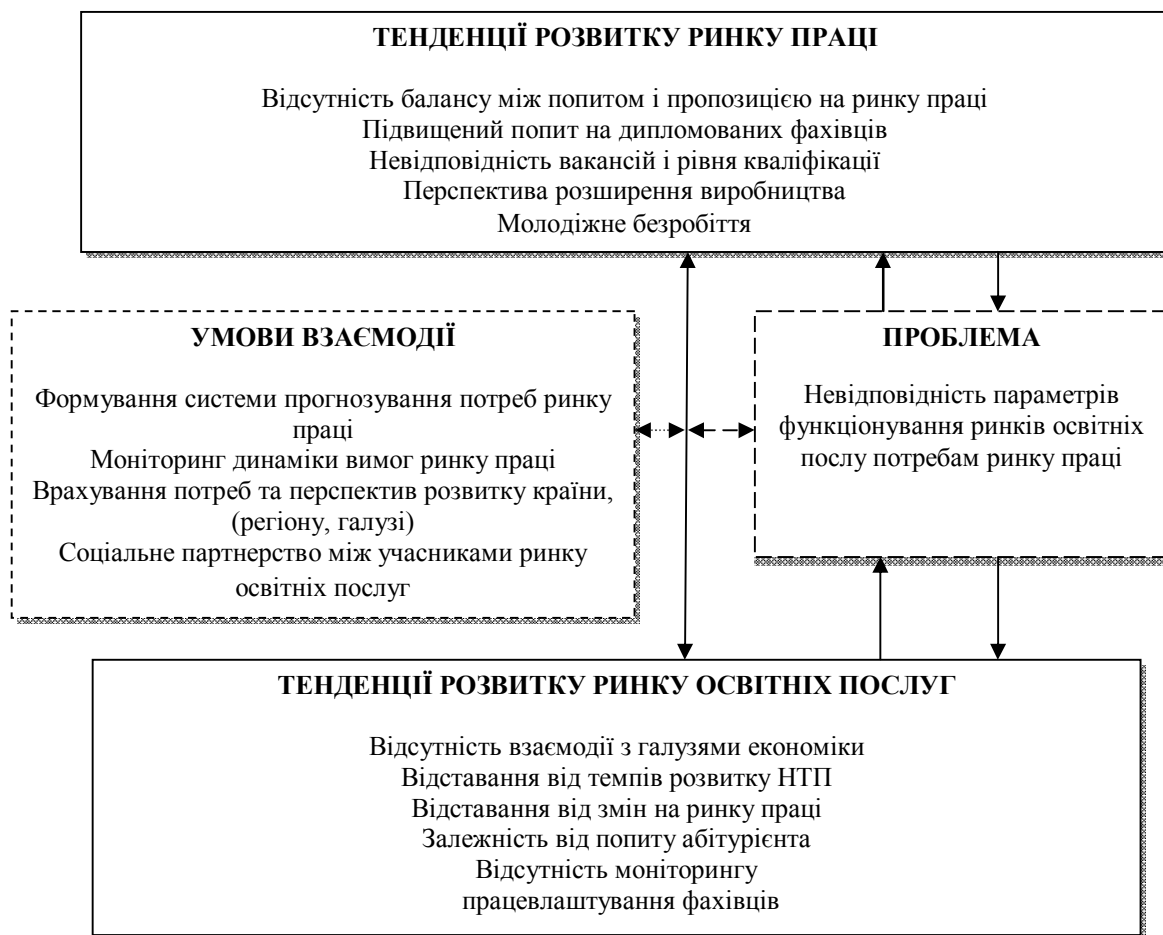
ТЕНДЕНЦІЇ РОЗВИТКУ РИНКУ ПРАЦІ

Відсутність балансу між попитом і пропозицією на ринку праці
Підвищений попит на дипломованих фахівців
Невідповідність вакансій і рівня кваліфікації
Перспектива розширення виробництва
Молодіжне безробіття

УМОВИ ВЗАЄМОДІЇ

Формування системи прогнозування потреб ринку праці
Моніторинг динаміки вимог ринку праці
Врахування потреб та перспектив розвитку країни, (регіону, галузі)
Соціальне партнерство між учасниками ринку освітніх послуг

ПРОБЛЕМА

Невідповідність параметрів функціонування ринків освітніх послу потребам ринку праці

ТЕНДЕНЦІЇ РОЗВИТКУ РИНКУ ОСВІТНІХ ПОСЛУГ

Відсутність взаємодії з галузями економіки
Відставання від темпів розвитку НТП
Відставання від змін на ринку праці
Залежність від попиту абітурієнта
Відсутність моніторингу працевлаштування фахівців